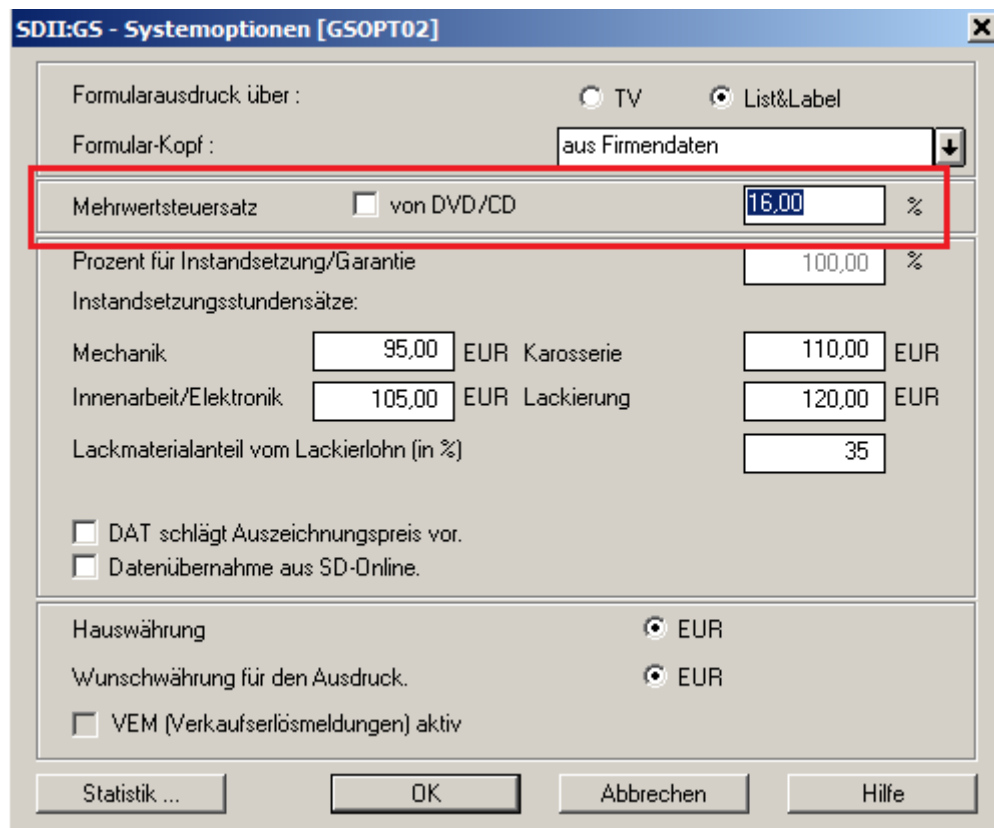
SDII:GS - Systemoptionen [GSOPT02]

Formularausdruck über : TV List&Label

Formular-Kopf : aus Firmendaten

Mehrwertsteuersatz von DVD/CD 16,00 %

Prozent für Instandsetzung/Garantie 100,00 %

Instandsetzungsstundensätze:

Mechanik 95,00 EUR Karosserie 110,00 EUR

Innenarbeit/Elektronik 105,00 EUR Lackierung 120,00 EUR

Lackmaterialanteil vom Lackierlohn (in %) 35

DAT schlägt Auszeichnungspreis vor.

Datenübernahme aus SD-Online.

Hauswährung EUR

Wunschwährung für den Ausdruck. EUR

VEM (Verkaufserlösmeldungen) aktiv

Statistik ... OK Abbrechen Hilfe